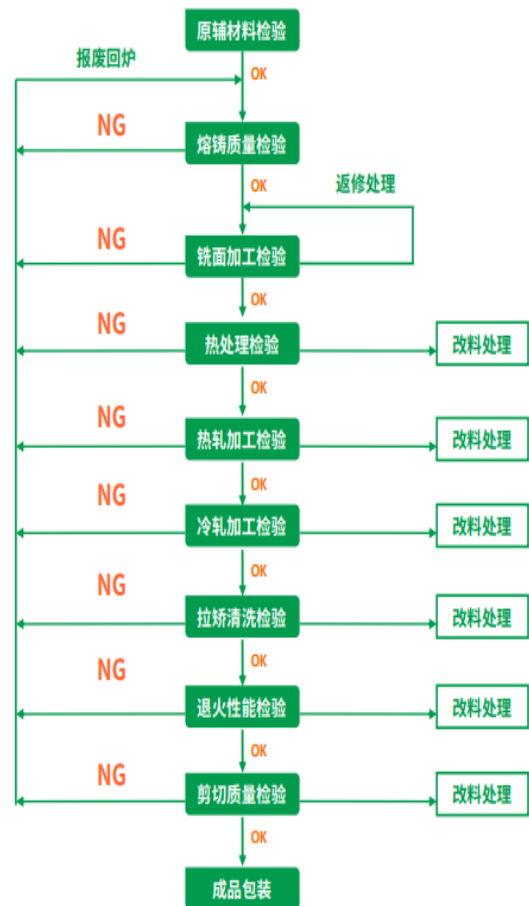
原辅材料检验

报废回炉

OK

NG

熔铸质量检验

OK

返修处理

NG

铣面加工检验

OK

NG

热处理检验

改料处理

OK

NG

热轧加工检验

改料处理

OK

NG

冷轧加工检验

改料处理

OK

NG

拉矫清洗检验

改料处理

OK

NG

退火性能检验

改料处理

OK

NG

剪切质量检验

改料处理

OK

成品包装